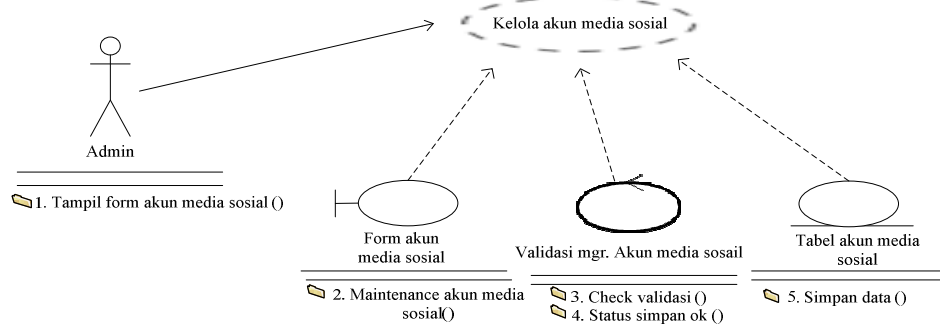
Kelola akun media sosial

Admin

1. Tampil form akun media sosial ()

Form akun media sosial

2. Maintenance akun media sosial()

Validasi mgr. Akun media sosail

3. Check validasi ()

4. Status simpan ok ()

Tabel akun media sosial

5. Simpan data ()